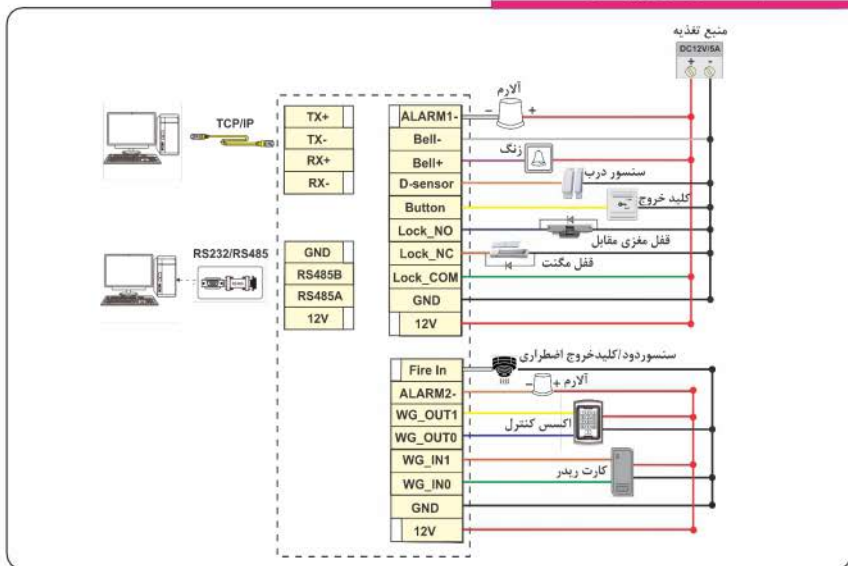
منبع تغذیه
DC12V/5A
+ -

TCP/IP

| TX+ |
|---|
| TX- |
| RX+ |
| RX- |

RS232/RS485

| GND |
|---|
| RS485B |
| RS485A |
| 12V |

| ALARM1- |
|---|
| Bell- |
| Bell+ |
| D-sensor |
| Button |
| Lock_NO |
| Lock_NC |
| Lock_COM |
| GND |
| 12V |

آلارم
- +
زنگ
سنسور درب
کلید خروج
قفل مغزی مقابل
قفل مگنت

| Fire In |
|---|
| ALARM2- |
| WG_OUT1 |
| WG_OUT0 |
| WG_IN1 |
| WG_IN0 |
| GND |
| 12V |

سنسوردود/کلیدخروج اضطراری
آلارم + -
اکسس کنترل
کارت ریدر